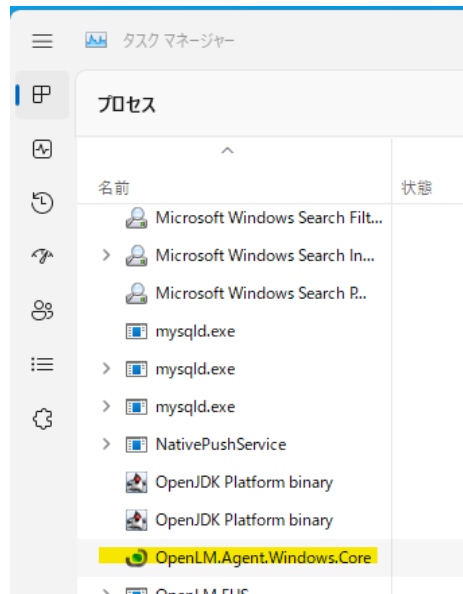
タスク マネージャー

プロセス

名前

状態

Microsoft Windows Search Filt...

Microsoft Windows Search In...

Microsoft Windows Search P...

mysqld.exe

mysqld.exe

mysqld.exe

NativePushService

OpenJDK Platform binary

OpenJDK Platform binary

OpenLM.Agent.Windows.Core

OpenLM.EUS